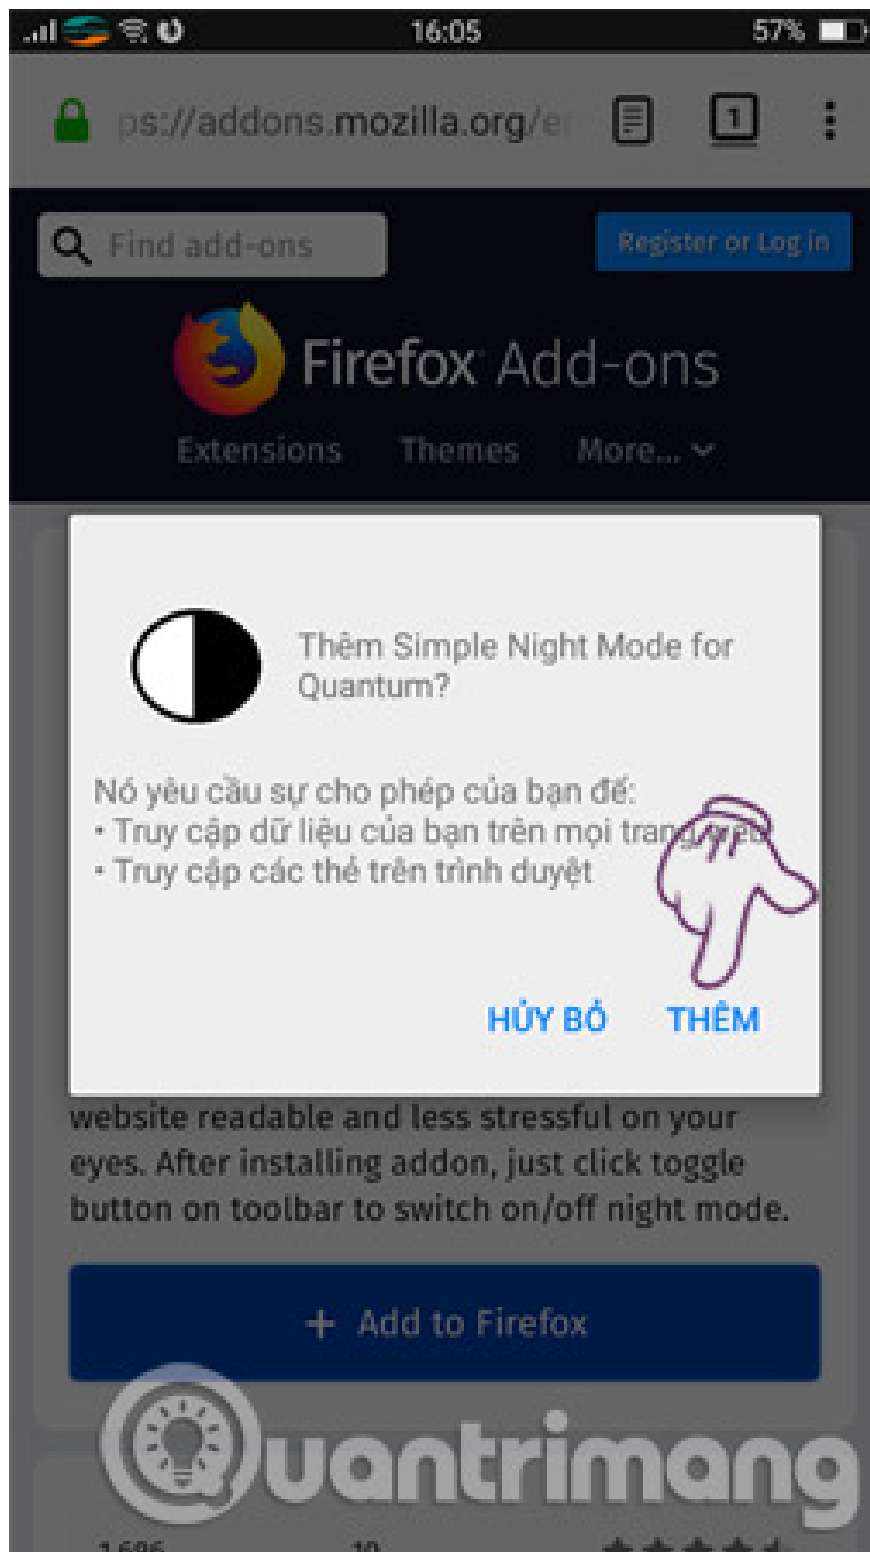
16:05 57%

ps://addons.mozilla.org/e

1

Find add-ons

Register or Log in

Firefox Add-ons

Extensions Themes More...

Thêm Simple Night Mode for Quantum?

Nó yêu cầu sự cho phép của bạn để:
• Truy cập dữ liệu của bạn trên mọi trang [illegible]
• Truy cập các thẻ trên trình duyệt

HỦY BỎ THÊM

website readable and less stressful on your eyes. After installing addon, just click toggle button on toolbar to switch on/off night mode.

+ Add to Firefox

Quantrimang

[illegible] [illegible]